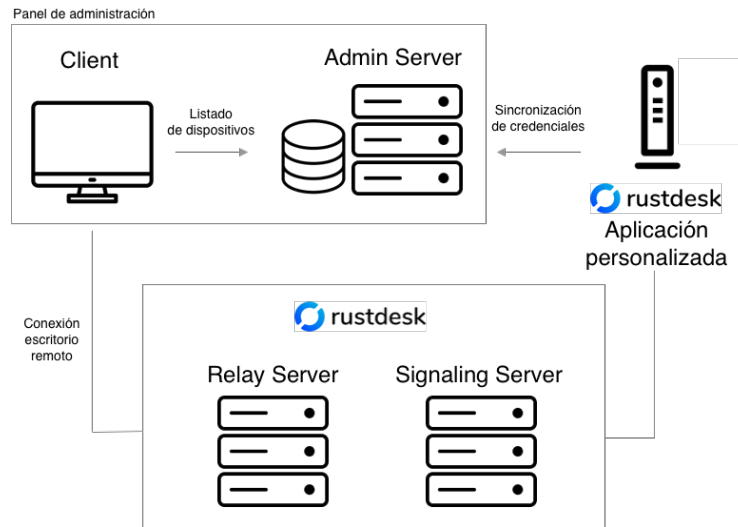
Panel de administración

Client

Admin Server

Listado de dispositivos

Sincronización de credenciales

rustdesk

Aplicación personalizada

Conexión escritorio remoto

rustdesk

Relay Server

Signaling Server